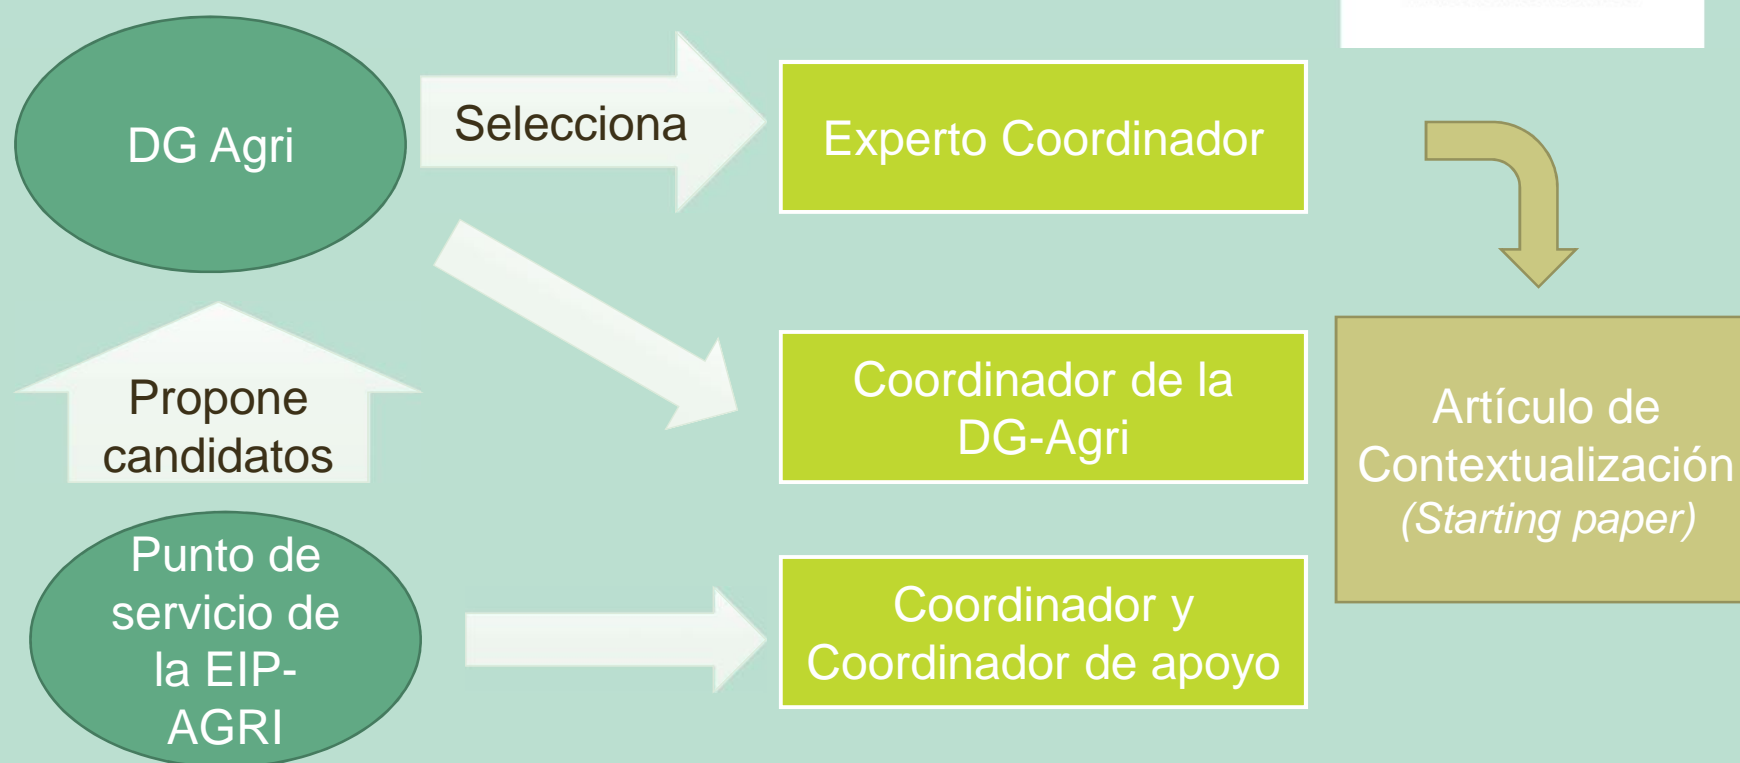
DG Agri

Selecciona

Experto Coordinador

Propone candidatos

Coordinador de la DG-Agri

Artículo de Contextualización *(Starting paper)*

Punto de servicio de la EIP-AGRI

Coordinador y Coordinador de apoyo